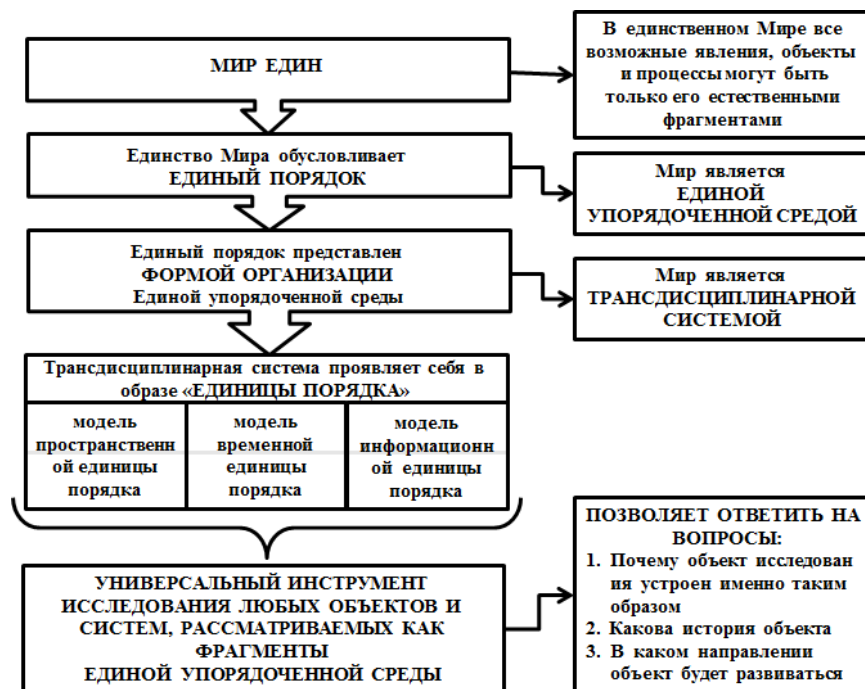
МИР ЕДИН

В единственном Мире все возможные явления, объекты и процессы могут быть только его естественными фрагментами

Единство Мира обусловливает ЕДИНЫЙ ПОРЯДОК

Мир является ЕДИНОЙ УПОРЯДОЧЕННОЙ СРЕДОЙ

Единый порядок представлен ФОРМОЙ ОРГАНИЗАЦИИ Единой упорядоченной среды

Мир является ТРАНСДИСЦИПЛИНАРНОЙ СИСТЕМОЙ

Трансдисциплинарная система проявляет себя в образе «ЕДИНИЦЫ ПОРЯДКА»

| модель пространственной единицы порядка | модель временной единицы порядка | модель информационной единицы порядка |
|---|---|---|

УНИВЕРСАЛЬНЫЙ ИНСТРУМЕНТ ИССЛЕДОВАНИЯ ЛЮБЫХ ОБЪЕКТОВ И СИСТЕМ, РАССМАТРИВАЕМЫХ КАК ФРАГМЕНТЫ ЕДИНОЙ УПОРЯДОЧЕННОЙ СРЕДЫ

ПОЗВОЛЯЕТ ОТВЕТИТЬ НА ВОПРОСЫ:
1. Почему объект исследования устроен именно таким образом
2. Какова история объекта
3. В каком направлении объект будет развиваться